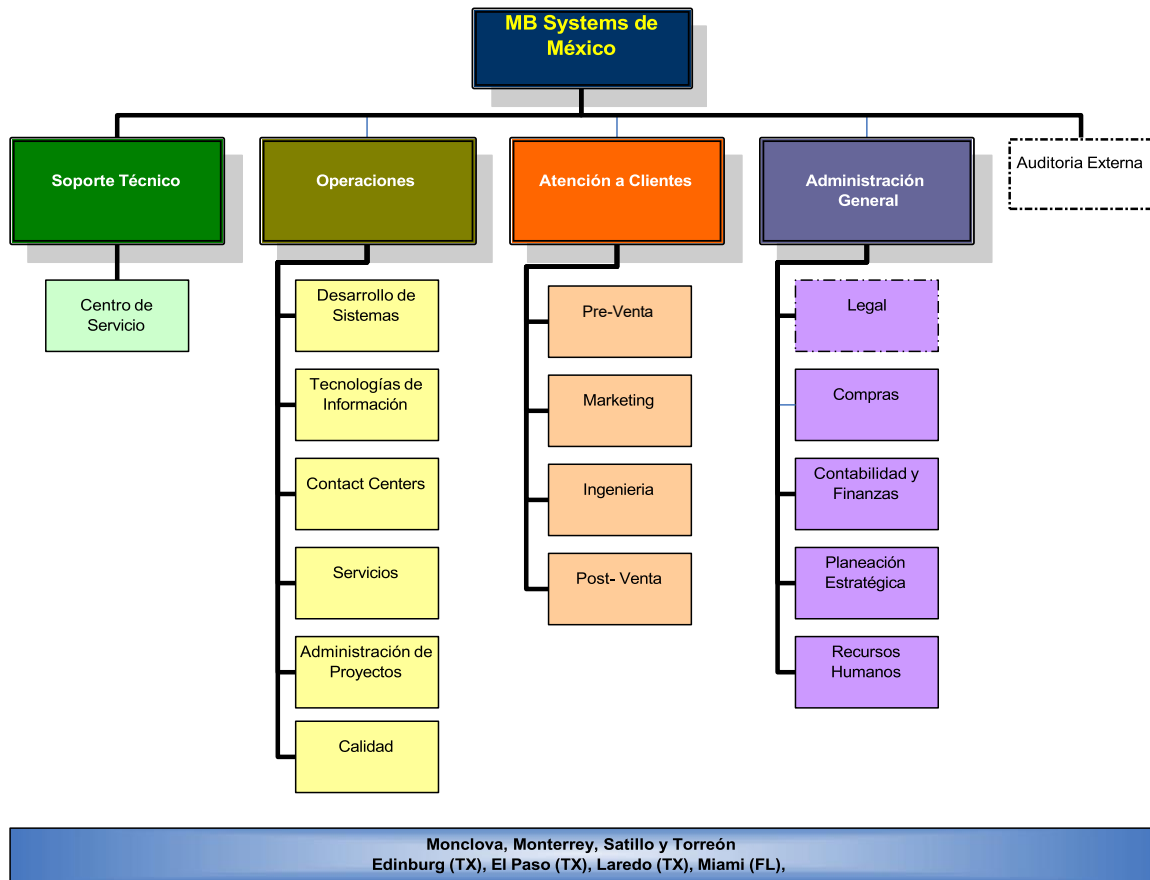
MB Systems de México

Soporte Técnico

Centro de Servicio

Operaciones

Desarrollo de Sistemas

Tecnologías de Información

Contact Centers

Servicios

Administración de Proyectos

Calidad

Atención a Clientes

Pre-Venta

Marketing

Ingenieria

Post- Venta

Administración General

Legal

Compras

Contabilidad y Finanzas

Planeación Estratégica

Recursos Humanos

Auditoria Externa

Monclova, Monterrey, Satillo y Torreón
Edinburg (TX), El Paso (TX), Laredo (TX), Miami (FL),